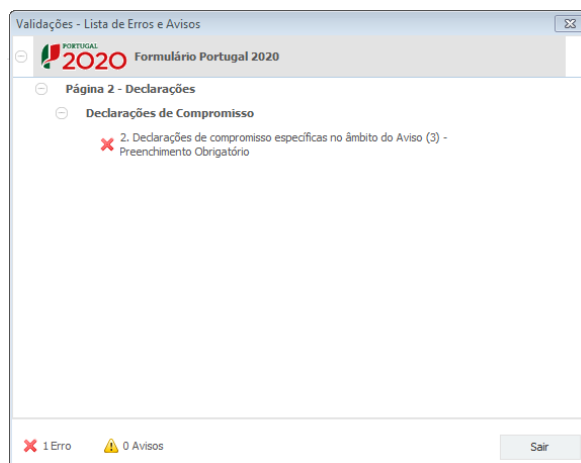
Validações - Lista de Erros e Avisos

PORTUGAL 2020 Formulário Portugal 2020

Página 2 - Declarações

Declarações de Compromisso

2. Declarações de compromisso específicas no âmbito do Aviso (3) - Preenchimento Obrigatório

1 Erro 0 Avisos

Sair